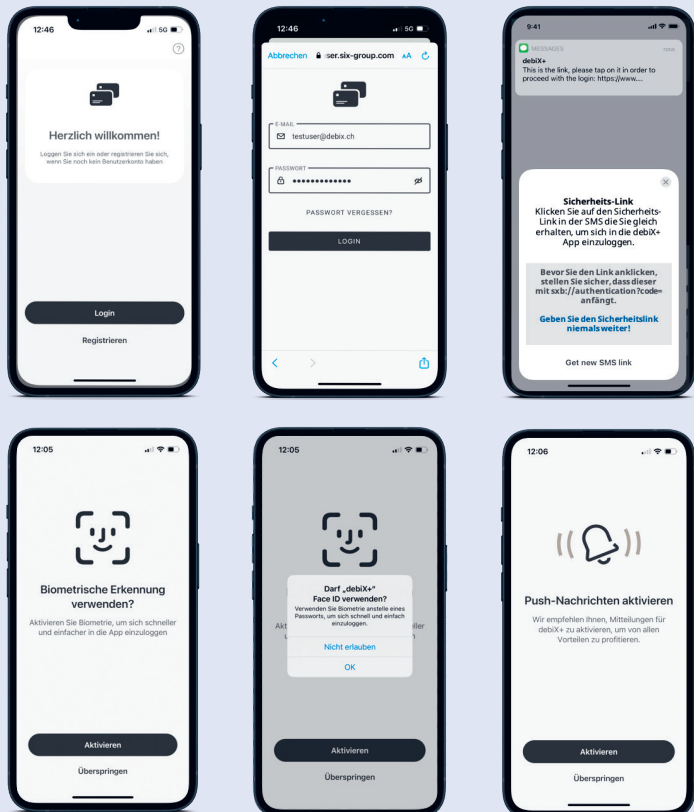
12:46 5G

?

Herzlich willkommen!

Loggen Sie sich ein oder registrieren Sie sich, wenn Sie noch kein Benutzerkonto haben

Login

Registrieren

12:46 5G

Abbrechen ser.six-group.com AA

E-MAIL
testuser@debix.ch

PASSWORT
•••••••••••••

PASSWORT VERGESSEN?

LOGIN

9:41

MESSAGES now
debiX+
This is the link, please tap on it in order to proceed with the login: https://www....

Sicherheits-Link
Klicken Sie auf den Sicherheits-Link in der SMS die Sie gleich erhalten, um sich in die debiX+ App einzuloggen.

Bevor Sie den Link anklicken, stellen Sie sicher, dass dieser mit sxb://authentication?code= anfängt.

Geben Sie den Sicherheitslink niemals weiter!

Get new SMS link

12:05

Biometrische Erkennung verwenden?

Aktivieren Sie Biometrie, um sich schneller und einfacher in die App einzuloggen

Aktivieren

Überspringen

12:05

Darf „debiX+" Face ID verwenden?
Verwenden Sie Biometrie anstelle eines Passworts, um sich schnell und einfach einzuloggen.

Nicht erlauben

OK

Akt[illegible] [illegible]eller

Aktivieren

Überspringen

12:06

Push-Nachrichten aktivieren

Wir empfehlen Ihnen, Mitteilungen für debiX+ zu aktivieren, um von allen Vorteilen zu profitieren.

Aktivieren

Überspringen